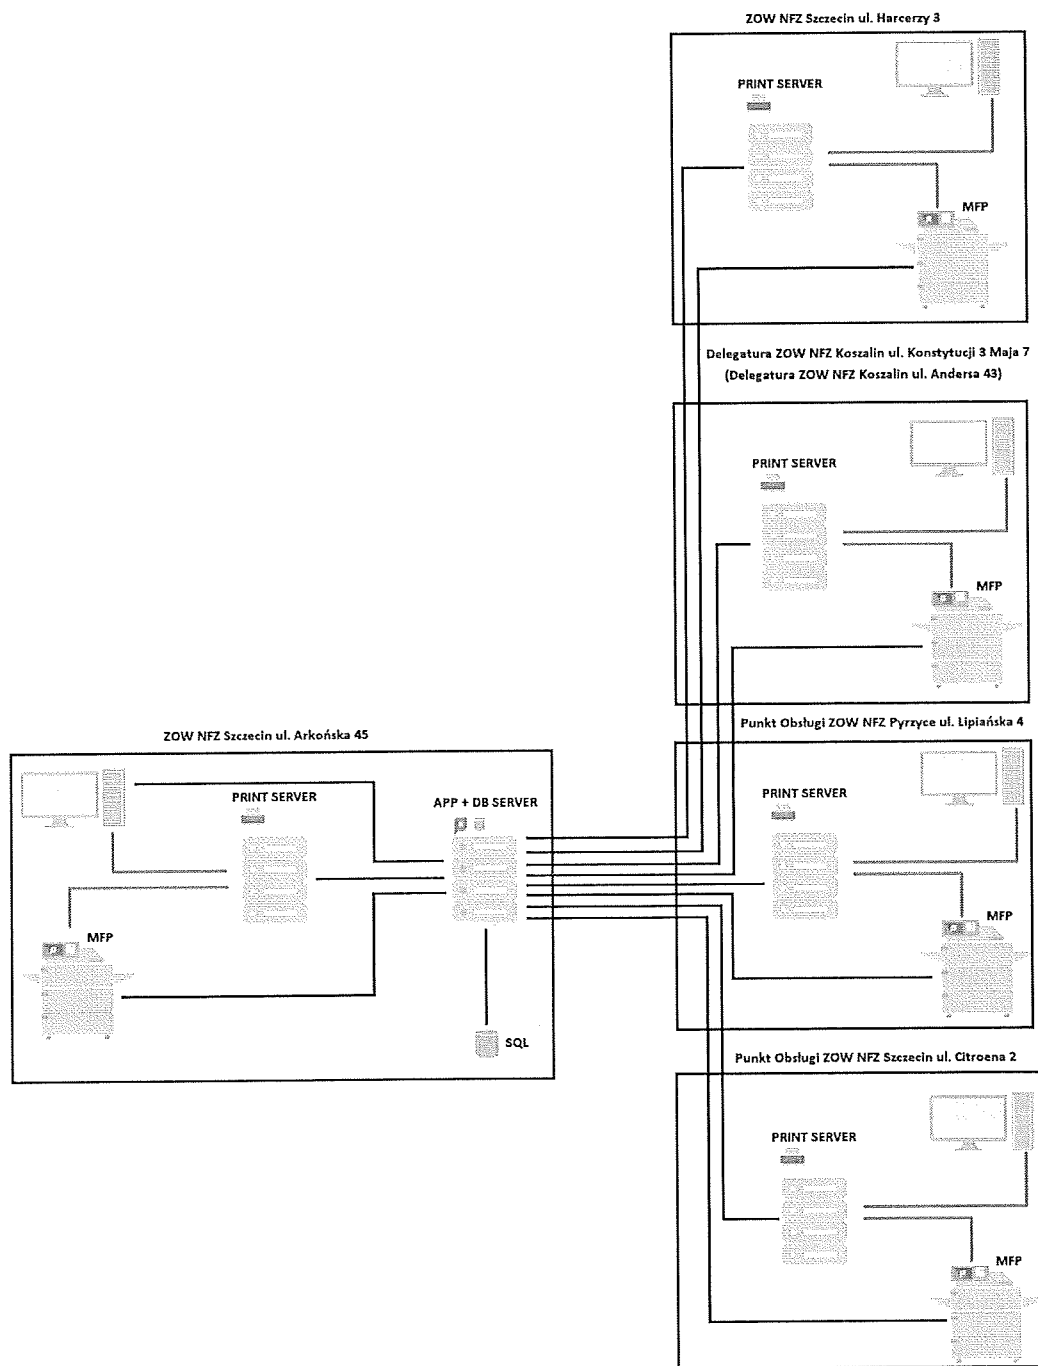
ZOW NFZ Szczecin ul. Harcerzy 3

PRINT SERVER

MFP

Delegatura ZOW NFZ Koszalin ul. Konstytucji 3 Maja 7
(Delegatura ZOW NFZ Koszalin ul. Andersa 43)

PRINT SERVER

MFP

ZOW NFZ Szczecin ul. Arkońska 45

PRINT SERVER

APP + DB SERVER

MFP

SQL

Punkt Obsługi ZOW NFZ Pyrzyce ul. Lipiańska 4

PRINT SERVER

MFP

Punkt Obsługi ZOW NFZ Szczecin ul. Citroena 2

PRINT SERVER

MFP